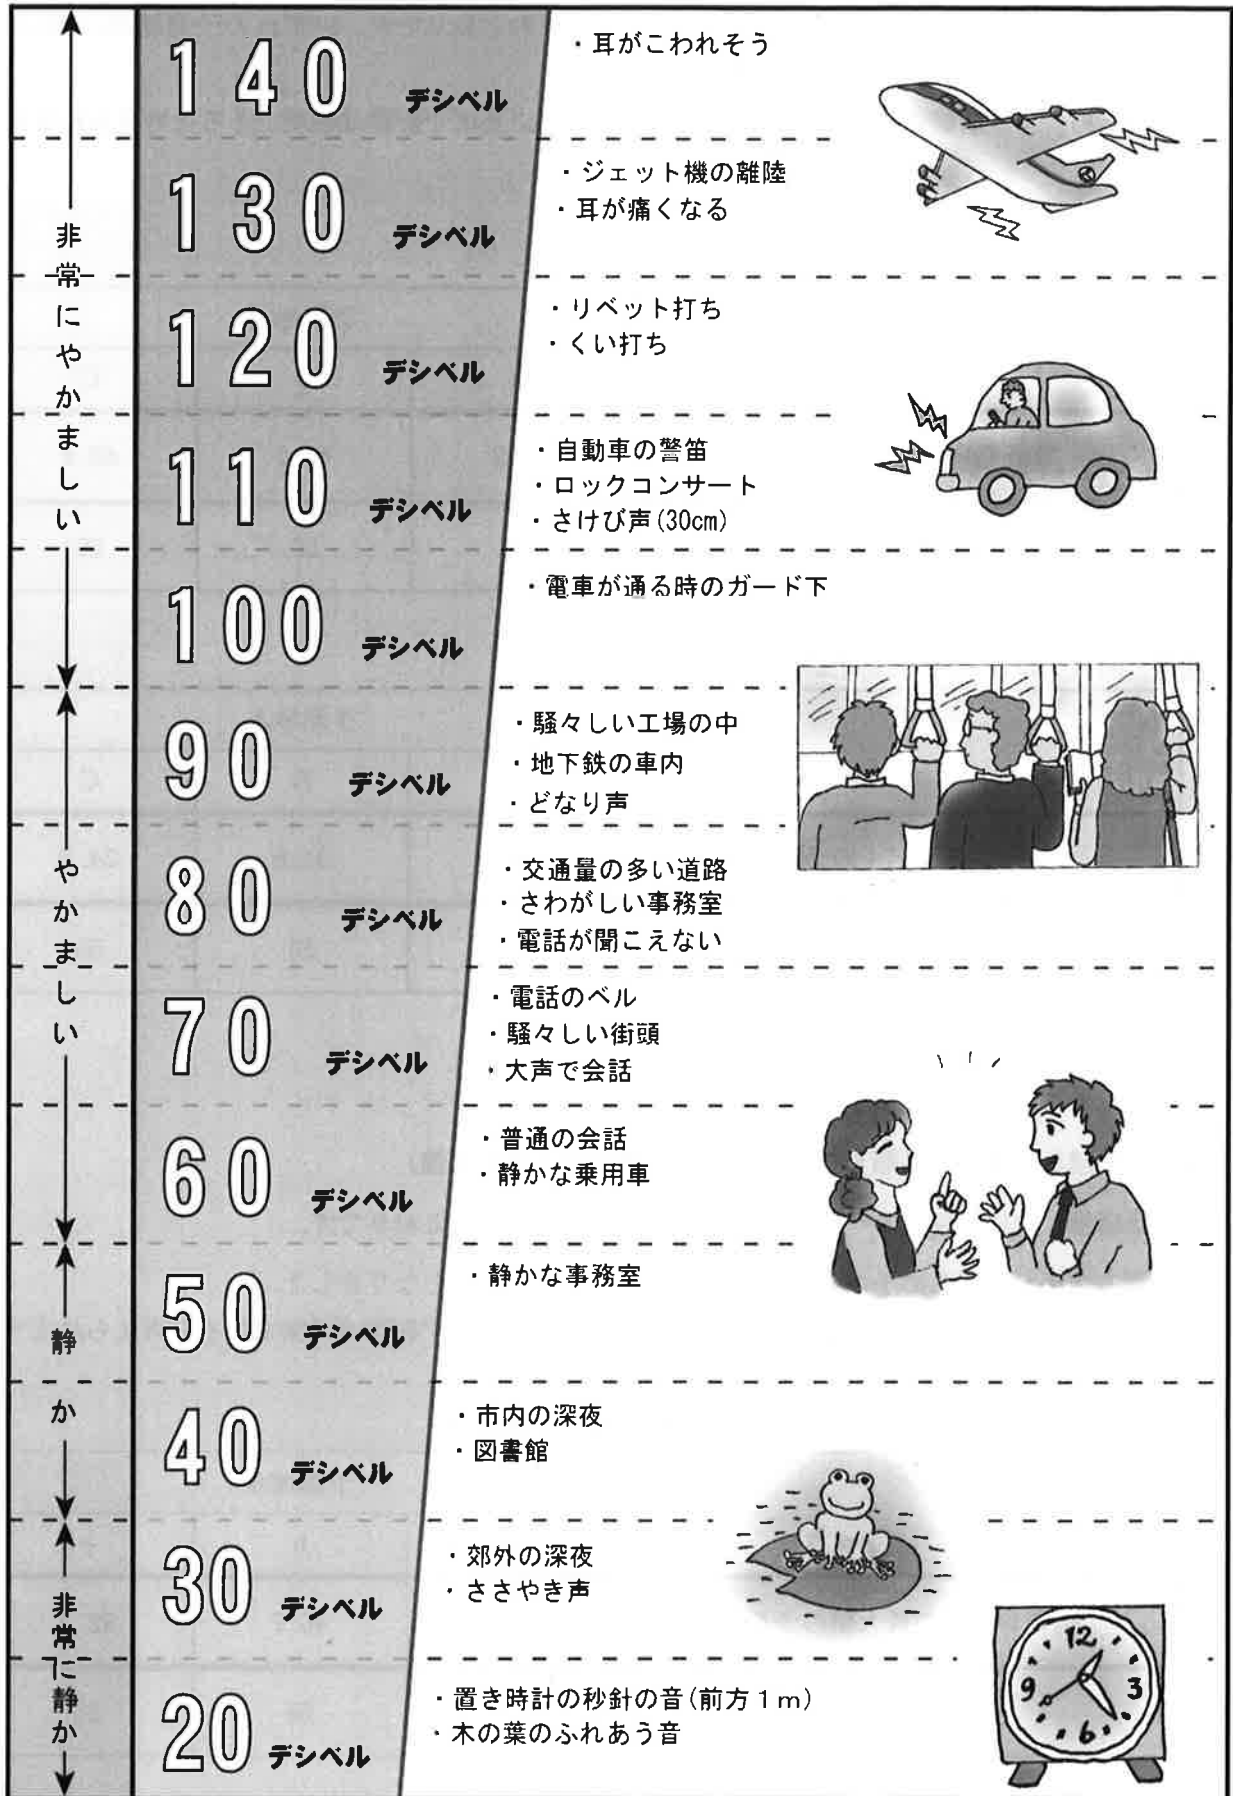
非常にやかましい

やかましい

静か

非常に静か

140 デシベル
・耳がこわれそう

130 デシベル
・ジェット機の離陸
・耳が痛くなる

120 デシベル
・リベット打ち
・くい打ち

110 デシベル
・自動車の警笛
・ロックコンサート
・さけび声(30cm)

100 デシベル
・電車が通る時のガード下

90 デシベル
・騒々しい工場の中
・地下鉄の車内
・どなり声

80 デシベル
・交通量の多い道路
・さわがしい事務室
・電話が聞こえない

70 デシベル
・電話のベル
・騒々しい街頭
・大声で会話

60 デシベル
・普通の会話
・静かな乗用車

50 デシベル
・静かな事務室

40 デシベル
・市内の深夜
・図書館

30 デシベル
・郊外の深夜
・ささやき声

20 デシベル
・置き時計の秒針の音(前方1m)
・木の葉のふれあう音

12
3
6
9